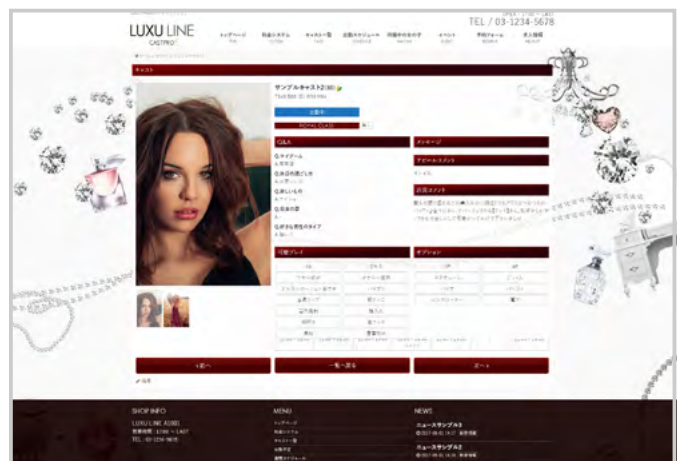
TEL / 03-1234-5678

LUXU LINE
CASTPRO

トップページ
料金システム
キャスト一覧
出勤スケジュール
待機中の女の子
イベント
予約フォーム
求人情報

キャスト

サンプルキャスト2(30)

出勤中

ROYAL CLASS

Q&A

Q.タイプーム
Q.休日の過ごし方
Q.欲しいもの
Q.自慢の部
Q.好きな男性のタイプ

メッセージ

アピールコメント

お店コメント

可能プレイ

オプション

<前へ

一覧へ戻る

次へ>

SHOP INFO
LUXU LINE ASMIL
営業時間：17:00～LAST
TEL：03-1234-5678

MENU
トップページ
料金システム
キャスト一覧
出勤予定
待機中の女の子

NEWS
ニュースサンプル3
ニュースサンプル2